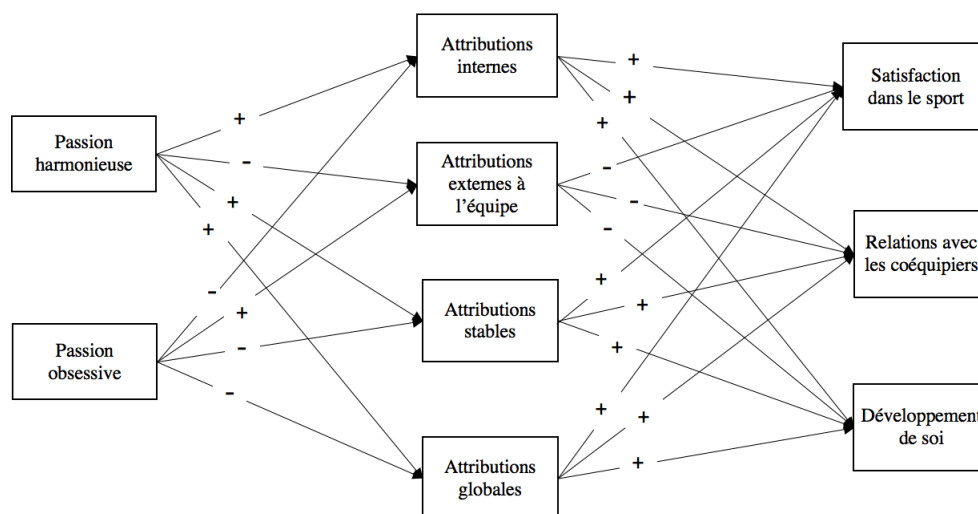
Passion harmonieuse

Passion obsessive

Attributions internes

Attributions externes à l'équipe

Attributions stables

Attributions globales

Satisfaction dans le sport

Relations avec les coéquipiers

Développement de soi

+
-
+
+
-
+
-
-

+
+
+
-
-
-
+
+
+
+
+
+